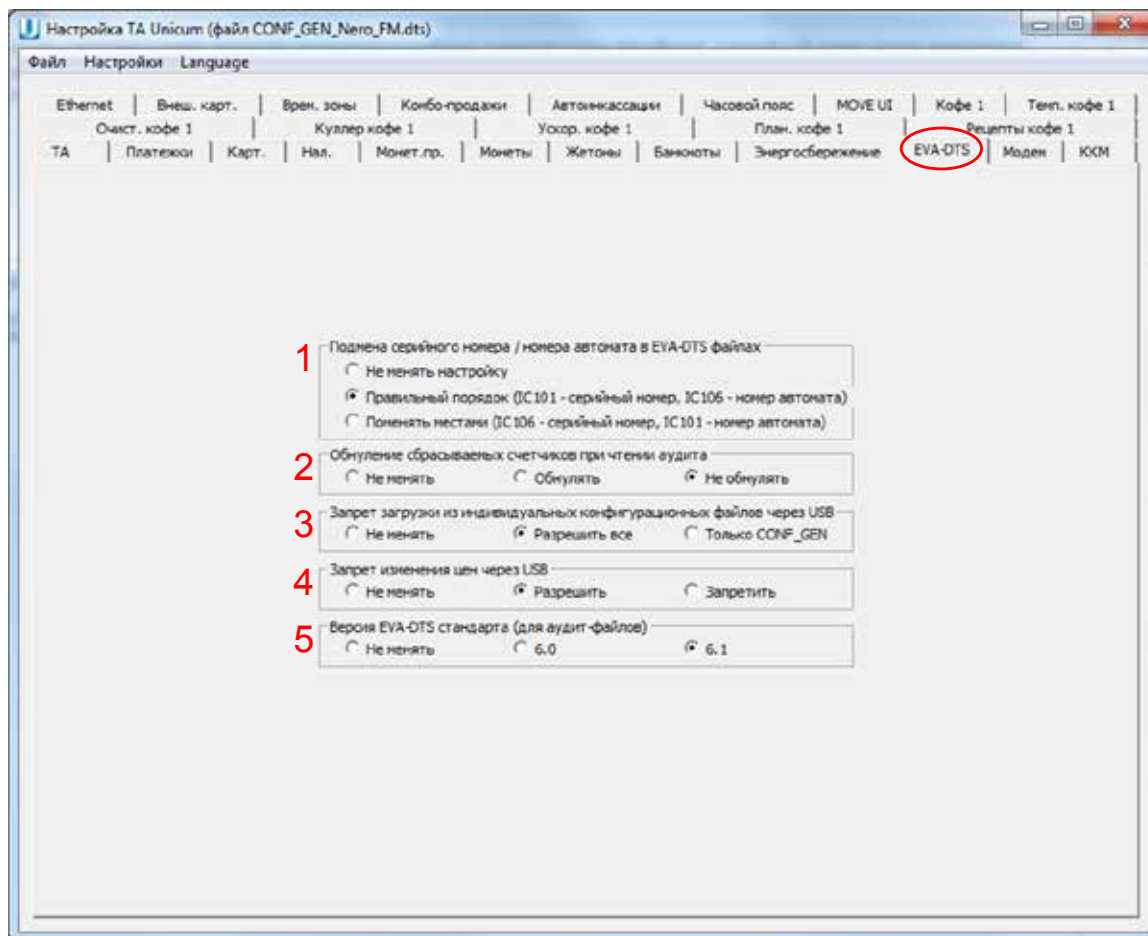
Настройка ТА Unicum (файл CONF_GEN_Nero_FM.dts)

Файл Настройки Language

Ethernet | Внеш. карт. | Врем. зоны | Комбо-продажи | Автоинкассации | Часовой пояс | MOVE UI | Кофе 1 | Темп. кофе 1
Очист. кофе 1 | Куллер кофе 1 | Ускор. кофе 1 | План. кофе 1 | Рецепты кофе 1
ТА | Платежи | Карт. | Нал. | Монет.пр. | Монеты | Жетоны | Банкноты | Энергосбережение | EVA-DTS | Модем | ККМ

1 Подмена серийного номера / номера автомата в EVA-DTS файлах
Не менять настройку
Правильный порядок (IC101 - серийный номер, IC106 - номер автомата)
Поменять местами (IC106 - серийный номер, IC101 - номер автомата)

2 Обнуление сбрасываемых счетчиков при чтении аудита
Не менять
Обнулять
Не обнулять

3 Запрет загрузки из индивидуальных конфигурационных файлов через USB
Не менять
Разрешить все
Только CONF_GEN

4 Запрет изменения цен через USB
Не менять
Разрешить
Запретить

5 Версия EVA-DTS стандарта (для аудит-файлов)
Не менять
6.0
6.1